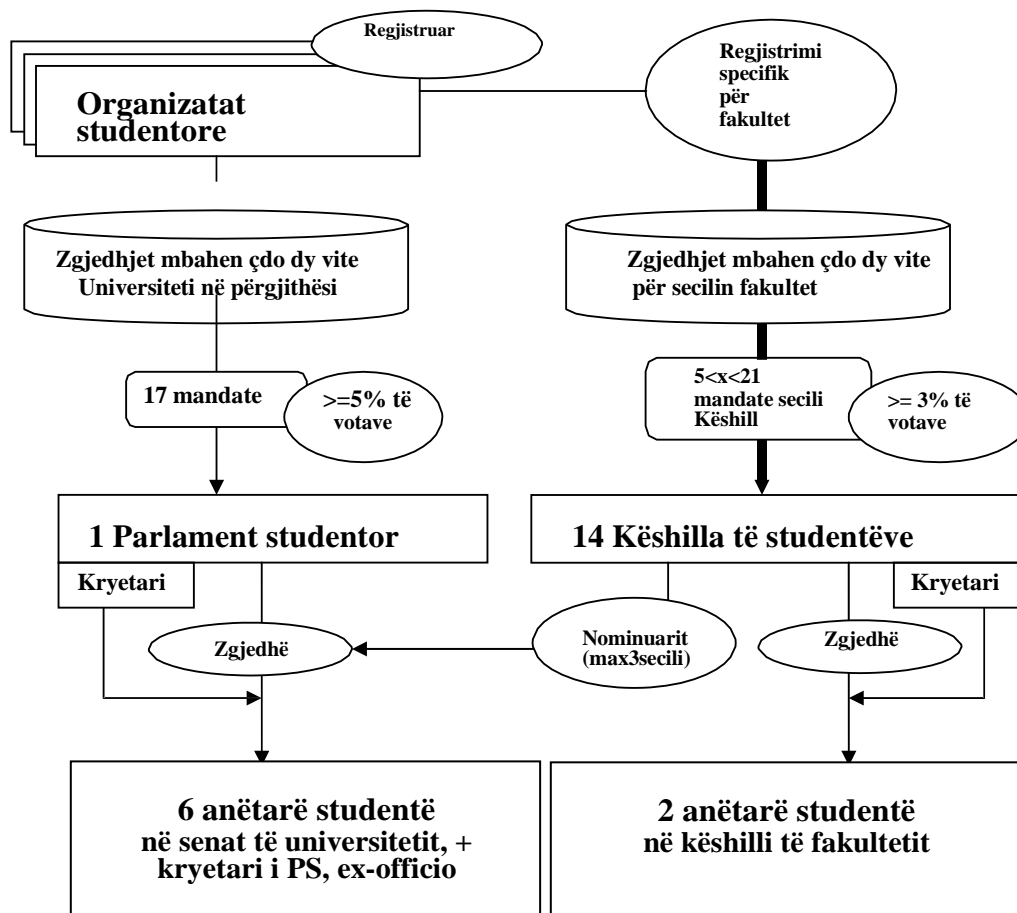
Regjistruar

Organizatat studentore

Regjistrimi specifik për fakultet

Zgjedhjet mbahen çdo dy vite Universiteti në përgjithësi

Zgjedhjet mbahen çdo dy vite për secilin fakultet

17 mandate

>=5% të votave

$5<x<21$ mandate secili Këshill

>= 3% të votave

1 Parlament studentor

14 Këshilla të studentëve

Kryetari

Kryetari

Zgjedhë

Nominuarit (max3secili)

Zgjedhë

6 anëtarë studentë në senat të universitetit, + kryetari i PS, ex-officio

2 anëtarë studentë në këshilli të fakultetit